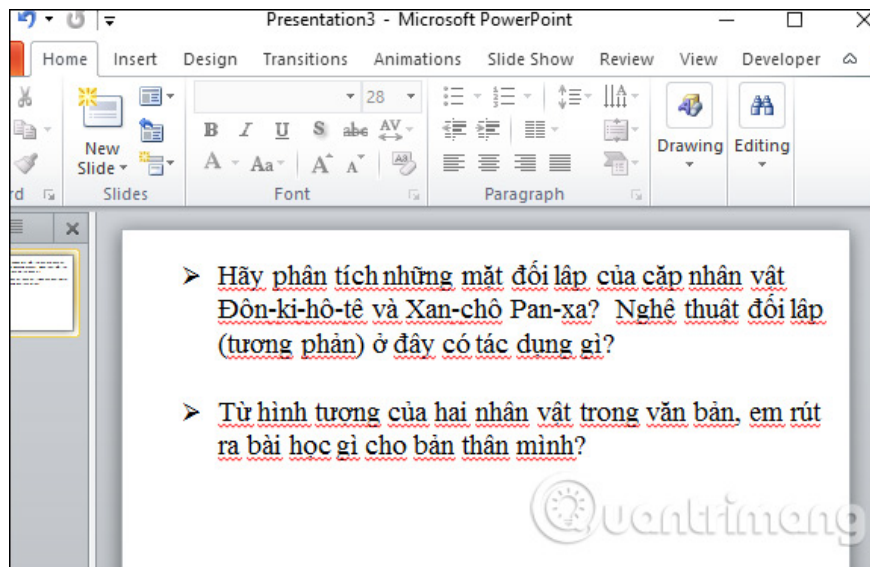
Presentation3 - Microsoft PowerPoint

Home Insert Design Transitions Animations Slide Show Review View Developer

New Slide

28

B I U S abc AV

A Aa A A

Drawing Editing

rd Slides Font Paragraph

➢ Hãy phân tích những mặt đối lập của cặp nhân vật Đôn-ki-hô-tê và Xan-chô Pan-xa? Nghệ thuật đối lập (tương phản) ở đây có tác dụng gì?

➢ Từ hình tượng của hai nhân vật trong văn bản, em rút ra bài học gì cho bản thân mình?

Quantrimang